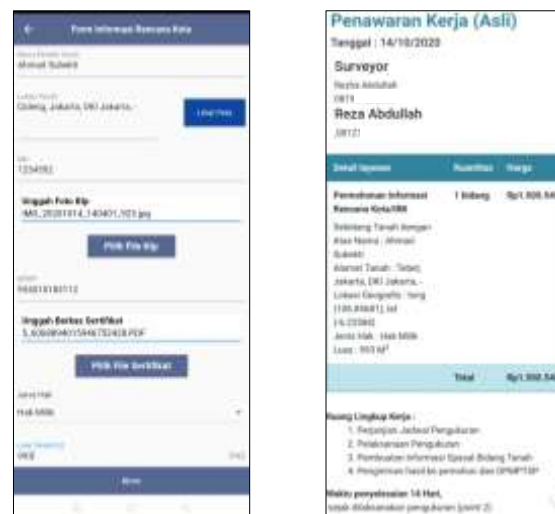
Form Informasi Rencana Kota

Ahmad Subekti

Cideng, Jakarta, DKI Jakarta,

Lihat Peta

1234582

Unggah Foto Ktp
IMG_20201014_140401_923.jpg

Pilih File Ktp

5508181811112

Unggah Berkas Sertifikat
5.6060894015946752428.PDF

Pilih File Sertifikat

Jenis Hak
Hak Milik

Simpan

Penawaran Kerja (Asli)
Tanggal : 14/10/2020

Surveyor
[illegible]
Reza Abdullah

| Detail layanan | Kuantitas | Harga |
|---|---|---|
| Pembuatan Informasi Rencana Kota/IRK Sebidang Tanah dengan Atas Nama : Ahmad Subekti Alamat Tanah : Tebet, Jakarta, DKI Jakarta, Lokasi Geografis : long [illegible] Jenis Hak : Hak Milik Luas : 953 M² | 1 bidang | Rp1.500.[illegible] |
| Total | | Rp1.500.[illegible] |

Ruang Lingkup Kerja :
1. Perjanjian Jadwal Pengukuran
2. Pelaksanaan Pengukuran
3. Pembuatan Informasi Spasial Bidang Tanah
4. Pengiriman hasil ke pemohon dan DPMPTSP

Waktu penyelesaian 14 Hari,
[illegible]